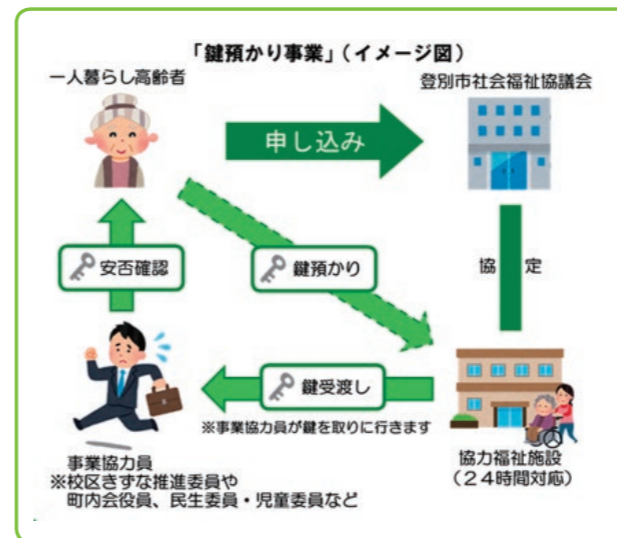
「鍵預かり事業」（イメージ図）

一人暮らし高齢者

申し込み

登別市社会福祉協議会

安否確認

鍵預かり

協　定

鍵受渡し

※事業協力員が鍵を取りに行きます

事業協力員
※校区きずな推進委員や
町内会役員、民生委員・児童委員など

協力福祉施設
（２４時間対応）